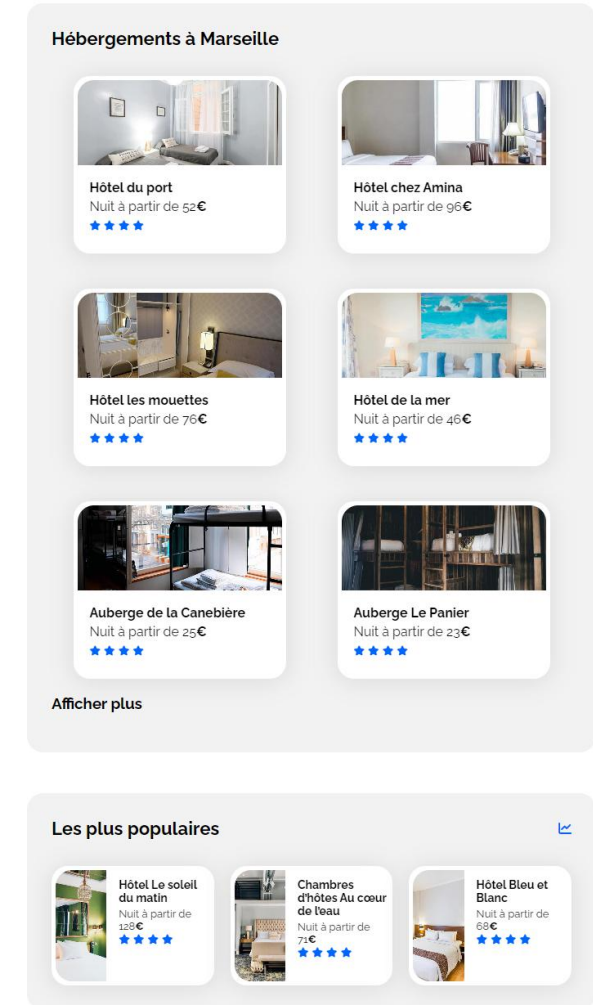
Hébergements à Marseille

Hôtel du port
Nuit à partir de 52€
★★★★

Hôtel chez Amina
Nuit à partir de 96€
★★★★

Hôtel les mouettes
Nuit à partir de 76€
★★★★

Hôtel de la mer
Nuit à partir de 46€
★★★★

Auberge de la Canebière
Nuit à partir de 25€
★★★★

Auberge Le Panier
Nuit à partir de 23€
★★★★

Afficher plus

Les plus populaires

Hôtel Le soleil du matin
Nuit à partir de 128€
★★★★

Chambres d'hôtes Au cœur de l'eau
Nuit à partir de 71€
★★★★

Hôtel Bleu et Blanc
Nuit à partir de 68€
★★★★